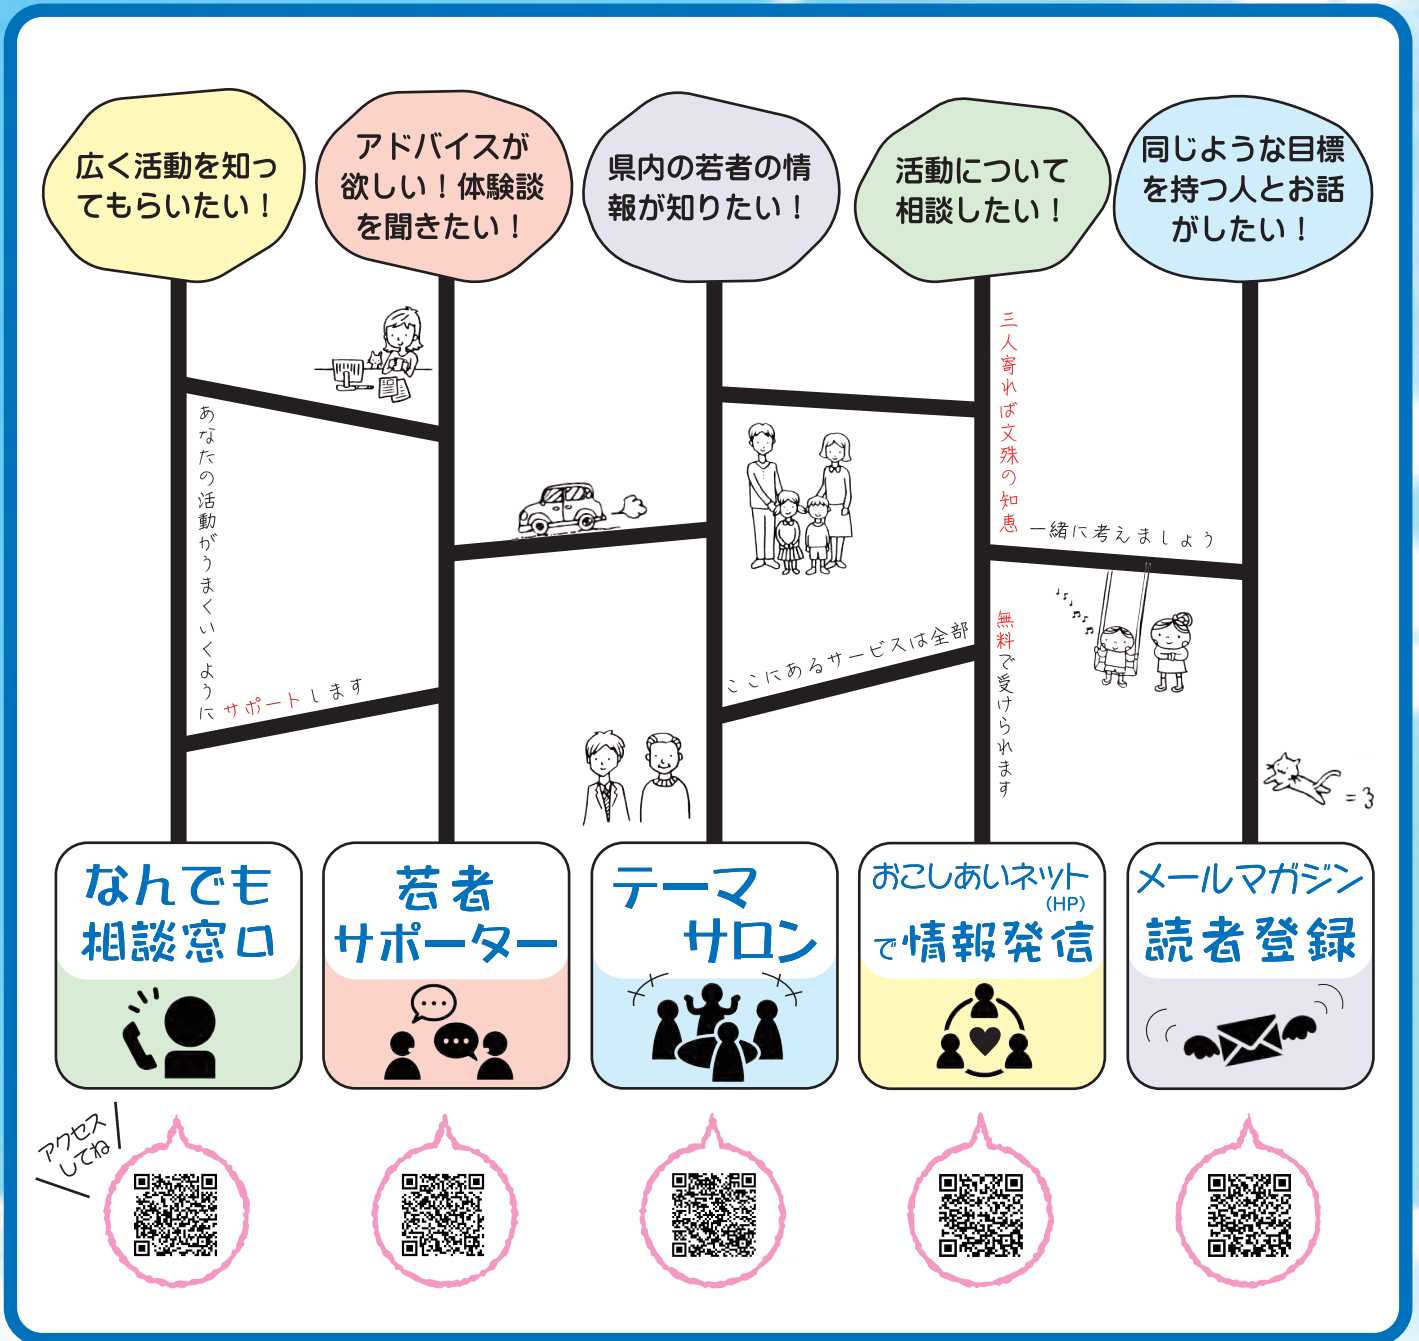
広く活動を知ってもらいたい！

アドバイスが欲しい！体験談を聞きたい！

県内の若者の情報が知りたい！

活動について相談したい！

同じような目標を持つ人とお話がしたい！

あなたの活動がうまくいくようにサポートします

ここにあるサービスは全部

三人寄れば文殊の知恵 一緒に考えましょう

無料で受けられます

=3

なんでも相談窓口

若者サポーター

テーマサロン

おこしあいネット(HP)で情報発信

メールマガジン読者登録

アクセスしてね